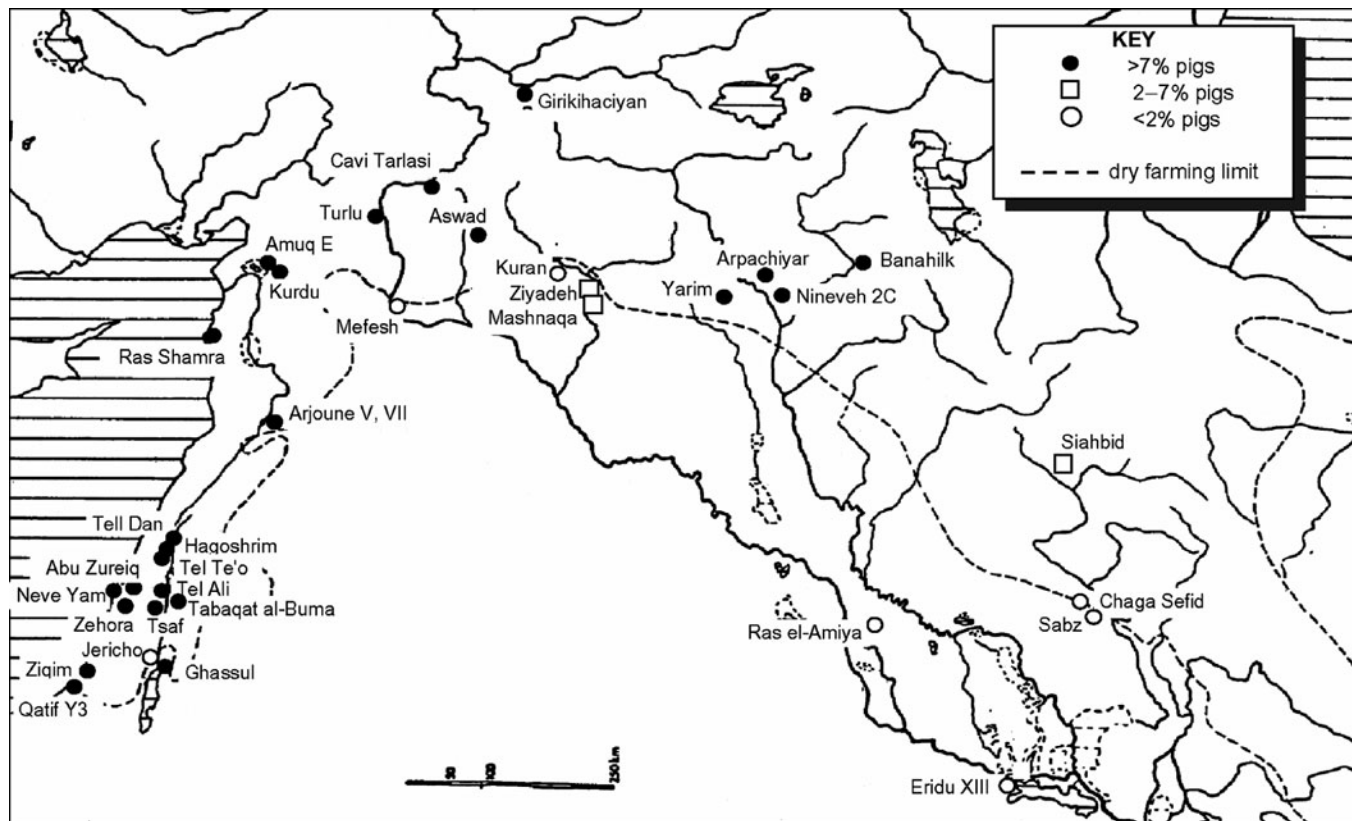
KEY
>7% pigs
2–7% pigs
<2% pigs
dry farming limit

Girikihaciyan
Cavi Tarlasi
Turlu
Aswad
Amuq E
Kurdu
Mefesh
Kuran
Ziyadeh
Mashnaqa
Arpachiyar
Banahilk
Yarim
Nineveh 2C
Ras Shamra
Arjoune V, VII
Siahbid
Tell Dan
Hagoshrim
Abu Zureiq
Tel Te'o
Neve Yam
Tel Ali
Tabaqat al-Buma
Zehora
Tsaf
Jericho
Ghassul
Ziqim
Qatif Y3
Chaga Sefid
Sabz
Ras el-Amiya
Eridu XIII
50
100
250km